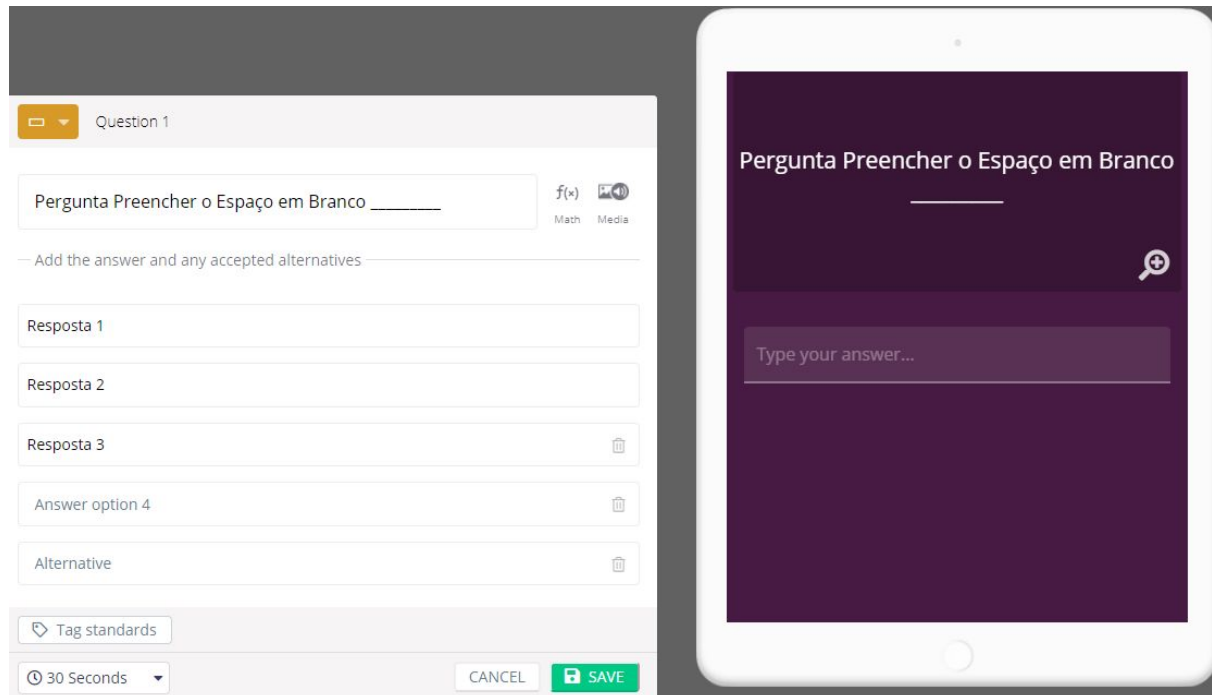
Question 1

Pergunta Preencher o Espaço em Branco ________

$f(x)$ Math

Media

Add the answer and any accepted alternatives

Resposta 1

Resposta 2

Resposta 3

Answer option 4

Alternative

Tag standards

30 Seconds

CANCEL

SAVE

Pergunta Preencher o Espaço em Branco ________

Type your answer...